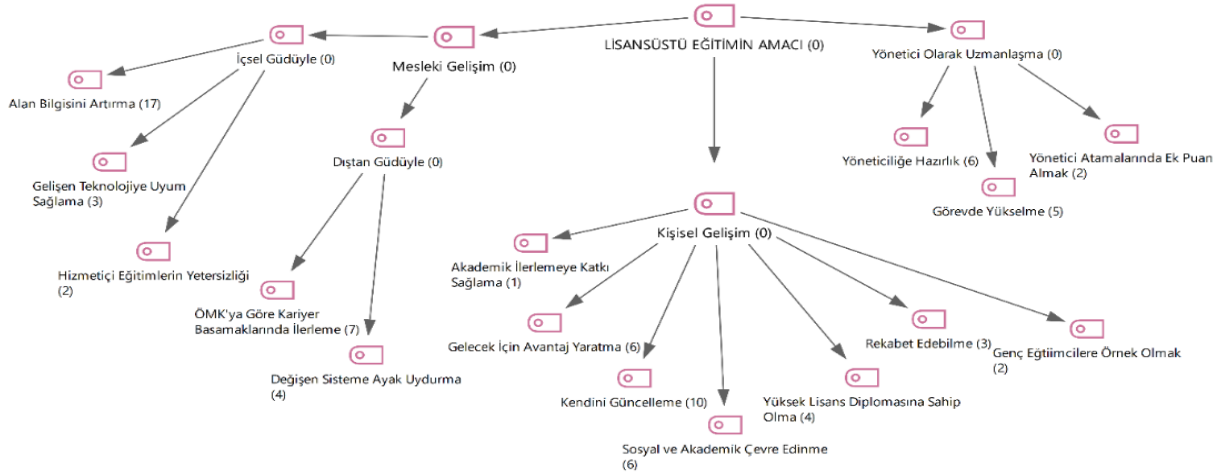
LİSANSÜSTÜ EĞİTİMİN AMACI (0)

Mesleki Gelişim (0)

İçsel Güdüyle (0)

Alan Bilgisini Artırma (17)

Gelişen Teknolojiye Uyum Sağlama (3)

Hizmetiçi Eğitimlerin Yetersizliği (2)

Dıştan Güdüyle (0)

ÖMK'ya Göre Kariyer Basamaklarında İlerleme (7)

Değişen Sisteme Ayak Uydurma (4)

Kişisel Gelişim (0)

Akademik İlerlemeye Katkı Sağlama (1)

Gelecek İçin Avantaj Yaratma (6)

Kendini Güncelleme (10)

Sosyal ve Akademik Çevre Edinme (6)

Yüksek Lisans Diplomasına Sahip Olma (4)

Rekabet Edebilme (3)

Genç Eğtiimcilere Örnek Olmak (2)

Yönetici Olarak Uzmanlaşma (0)

Yöneticiliğe Hazırlık (6)

Görevde Yükselme (5)

Yönetici Atamalarında Ek Puan Almak (2)